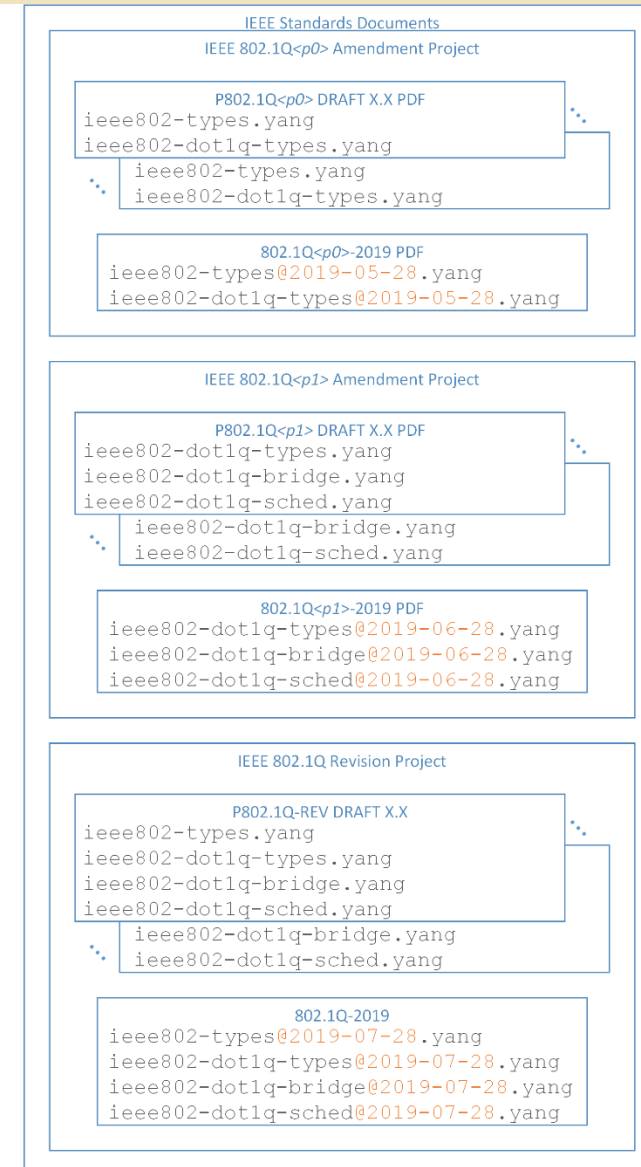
IEEE Standards Documents

IEEE 802.1Q<p0> Amendment Project

P802.1Q<p0> DRAFT X.X PDF
ieee802-types.yang
ieee802-dot1q-types.yang

ieee802-types.yang
ieee802-dot1q-types.yang

802.1Q<p0>-2019 PDF
ieee802-types@2019-05-28.yang
ieee802-dot1q-types@2019-05-28.yang

IEEE 802.1Q<p1> Amendment Project

P802.1Q<p1> DRAFT X.X PDF
ieee802-dot1q-types.yang
ieee802-dot1q-bridge.yang
ieee802-dot1q-sched.yang

ieee802-dot1q-bridge.yang
ieee802-dot1q-sched.yang

802.1Q<p1>-2019 PDF
ieee802-dot1q-types@2019-06-28.yang
ieee802-dot1q-bridge@2019-06-28.yang
ieee802-dot1q-sched@2019-06-28.yang

IEEE 802.1Q Revision Project

P802.1Q-REV DRAFT X.X
ieee802-types.yang
ieee802-dot1q-types.yang
ieee802-dot1q-bridge.yang
ieee802-dot1q-sched.yang

ieee802-dot1q-bridge.yang
ieee802-dot1q-sched.yang

802.1Q-2019
ieee802-types@2019-07-28.yang
ieee802-dot1q-types@2019-07-28.yang
ieee802-dot1q-bridge@2019-07-28.yang
ieee802-dot1q-sched@2019-07-28.yang